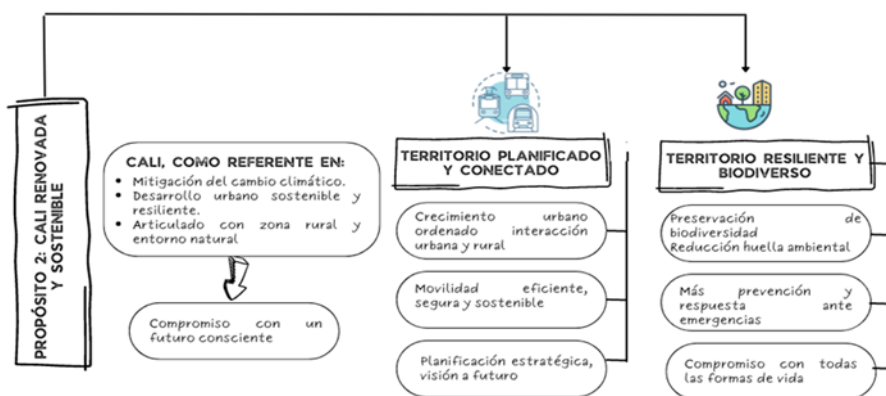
PROPÓSITO 2: CALI RENOVADA Y SOSTENIBLE

CALI, COMO REFERENTE EN:
- Mitigación del cambio climático.
- Desarrollo urbano sostenible y resiliente.
- Articulado con zona rural y entorno natural

Compromiso con un futuro consciente

TERRITORIO PLANIFICADO Y CONECTADO

Crecimiento urbano ordenado interacción urbana y rural

Movilidad eficiente, segura y sostenible

Planificación estratégica, visión a futuro

TERRITORIO RESILIENTE Y BIODIVERSO

Preservación de biodiversidad
Reducción huella ambiental

Más prevención y respuesta ante emergencias

Compromiso con todas las formas de vida